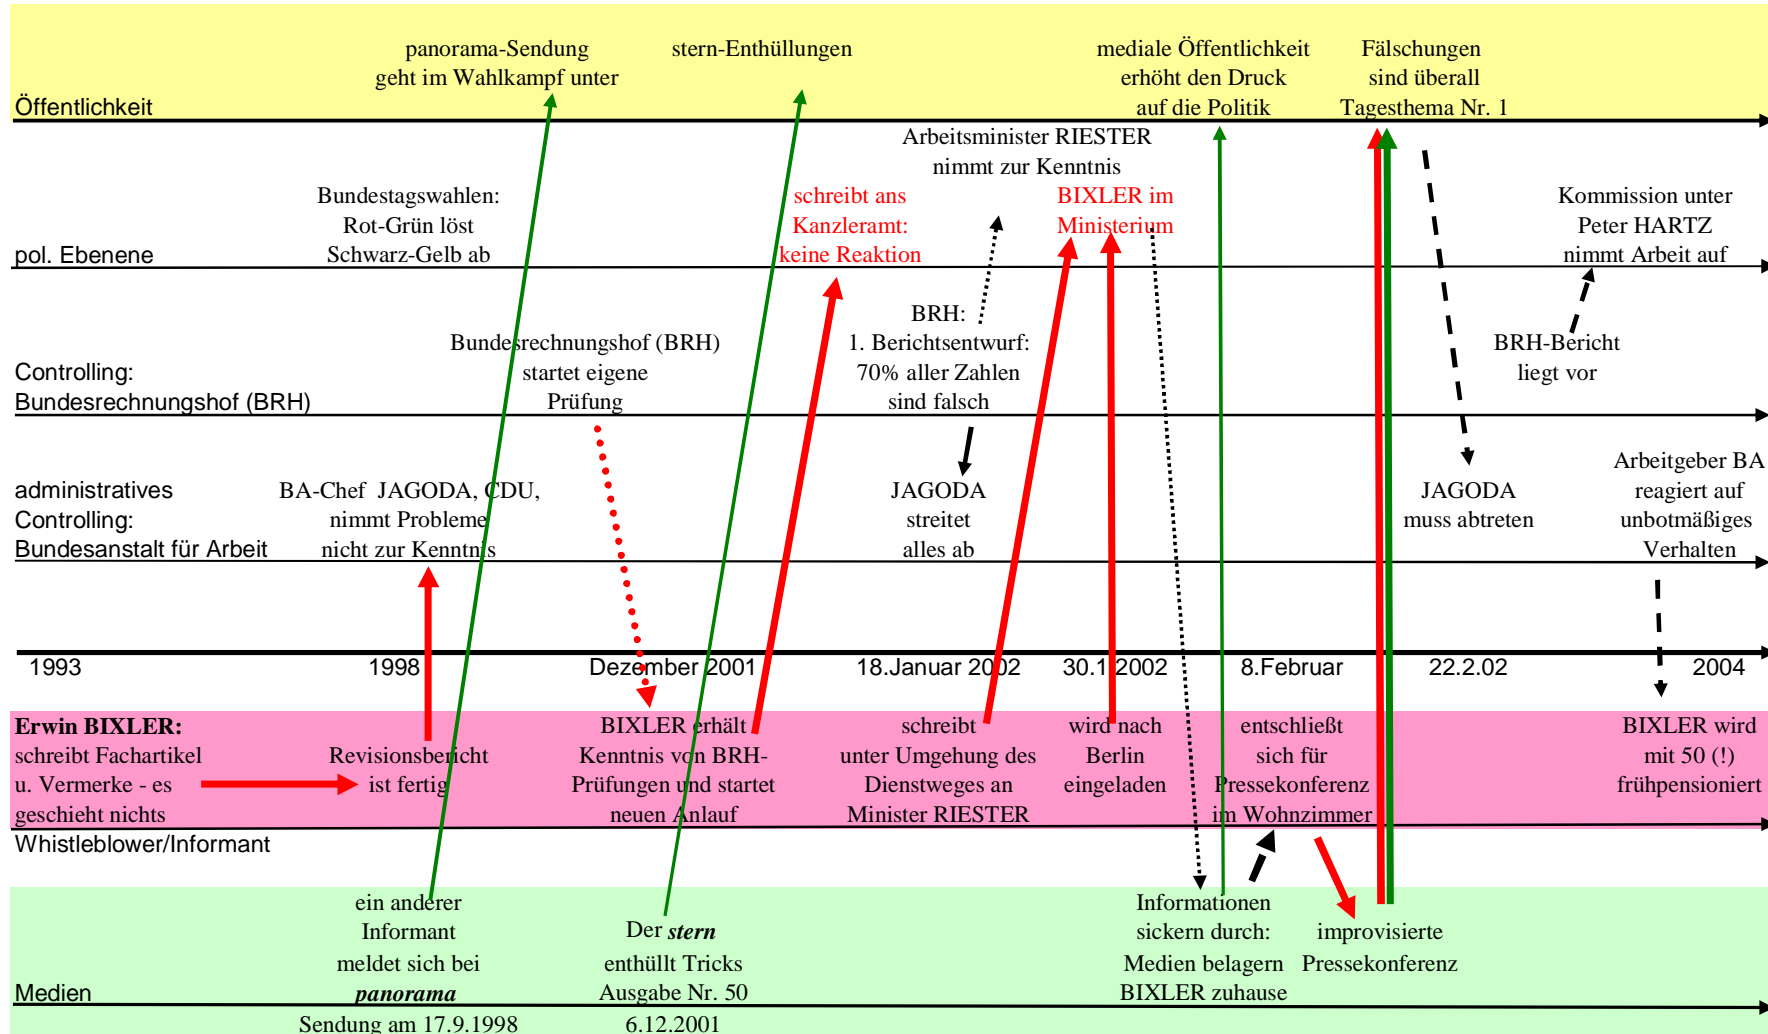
panorama-Sendung geht im Wahlkampf unter

stern-Enthüllungen

mediale Öffentlichkeit erhöht den Druck auf die Politik

Fälschungen sind überall Tagesthema Nr. 1

Öffentlichkeit

Arbeitsminister RIESTER nimmt zur Kenntnis

Bundestagswahlen: Rot-Grün löst Schwarz-Gelb ab

schreibt ans Kanzleramt: keine Reaktion

BIXLER im Ministerium

Kommission unter Peter HARTZ nimmt Arbeit auf

pol. Ebenene

BRH: 1. Berichtsentwurf: 70% aller Zahlen sind falsch

Bundesrechnungshof (BRH) startet eigene Prüfung

BRH-Bericht liegt vor

Controlling: Bundesrechnungshof (BRH)

administratives Controlling: Bundesanstalt für Arbeit

BA-Chef JAGODA, CDU, nimmt Probleme nicht zur Kenntnis

JAGODA streitet alles ab

JAGODA muss abtreten

Arbeitgeber BA reagiert auf unbotmäßiges Verhalten

1993 1998 Dezember 2001 18.Januar 2002 30.1.2002 8.Februar 22.2.02 2004

Erwin BIXLER: schreibt Fachartikel u. Vermerke - es geschieht nichts

Revisionsbericht ist fertig

BIXLER erhält Kenntnis von BRH-Prüfungen und startet neuen Anlauf

schreibt unter Umgehung des Dienstweges an Minister RIESTER

wird nach Berlin eingeladen

entschließt sich für Pressekonferenz im Wohnzimmer

BIXLER wird mit 50 (!) frühpensioniert

Whistleblower/Informant

ein anderer Informant meldet sich bei panorama Sendung am 17.9.1998

Der stern enthüllt Tricks Ausgabe Nr. 50 6.12.2001

Informationen sickern durch: Medien belagern BIXLER zuhause

improvisierte Pressekonferenz

Medien